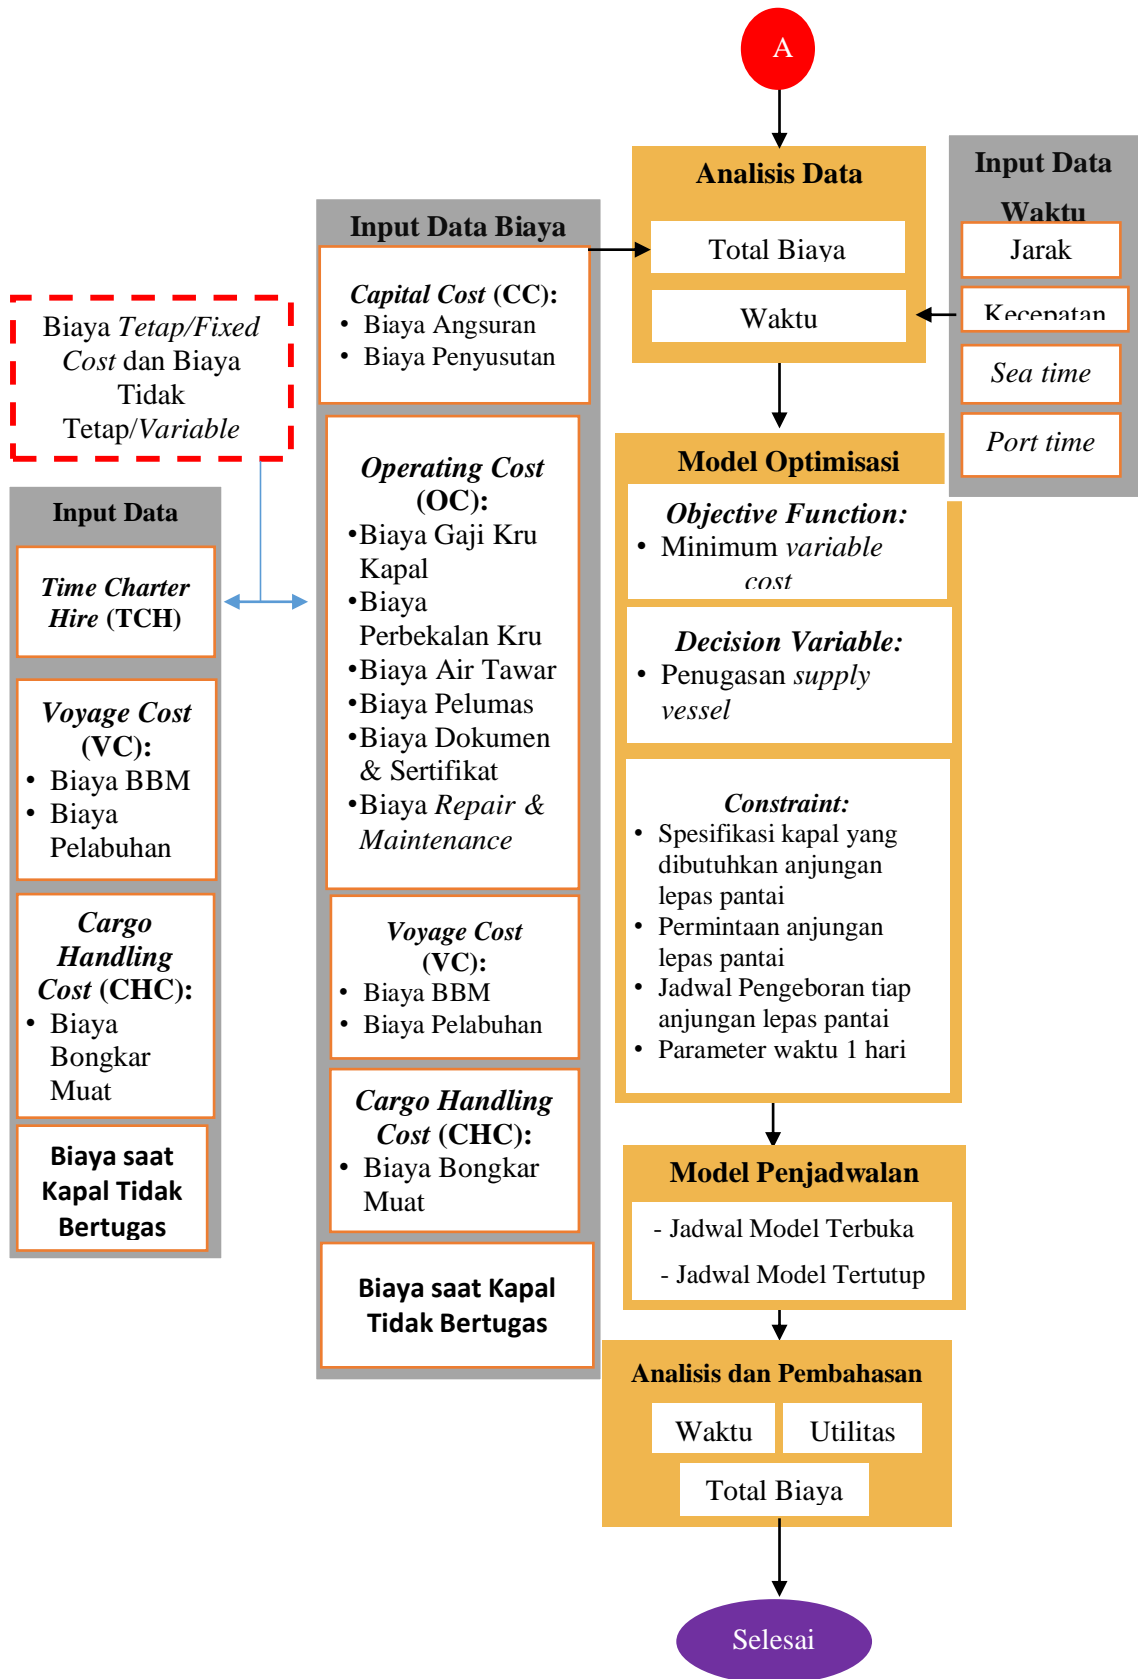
A

Analisis Data

Total Biaya

Waktu

Input Data Waktu

Jarak

Kecepatan

Sea time

Port time

Input Data Biaya

Capital Cost (CC):
• Biaya Angsuran
• Biaya Penyusutan

Biaya Tetap/Fixed Cost dan Biaya Tidak Tetap/Variable

Input Data

Time Charter Hire (TCH)

Voyage Cost (VC):
• Biaya BBM
• Biaya Pelabuhan

Cargo Handling Cost (CHC):
• Biaya Bongkar Muat

Biaya saat Kapal Tidak Bertugas

Operating Cost (OC):
•Biaya Gaji Kru Kapal
•Biaya Perbekalan Kru
•Biaya Air Tawar
•Biaya Pelumas
•Biaya Dokumen & Sertifikat
•Biaya Repair & Maintenance

Voyage Cost (VC):
• Biaya BBM
• Biaya Pelabuhan

Cargo Handling Cost (CHC):
• Biaya Bongkar Muat

Biaya saat Kapal Tidak Bertugas

Model Optimisasi

Objective Function:
• Minimum variable cost

Decision Variable:
• Penugasan supply vessel

Constraint:
• Spesifikasi kapal yang dibutuhkan anjungan lepas pantai
• Permintaan anjungan lepas pantai
• Jadwal Pengeboran tiap anjungan lepas pantai
• Parameter waktu 1 hari

Model Penjadwalan

- Jadwal Model Terbuka
- Jadwal Model Tertutup

Analisis dan Pembahasan

Waktu

Utilitas

Total Biaya

Selesai